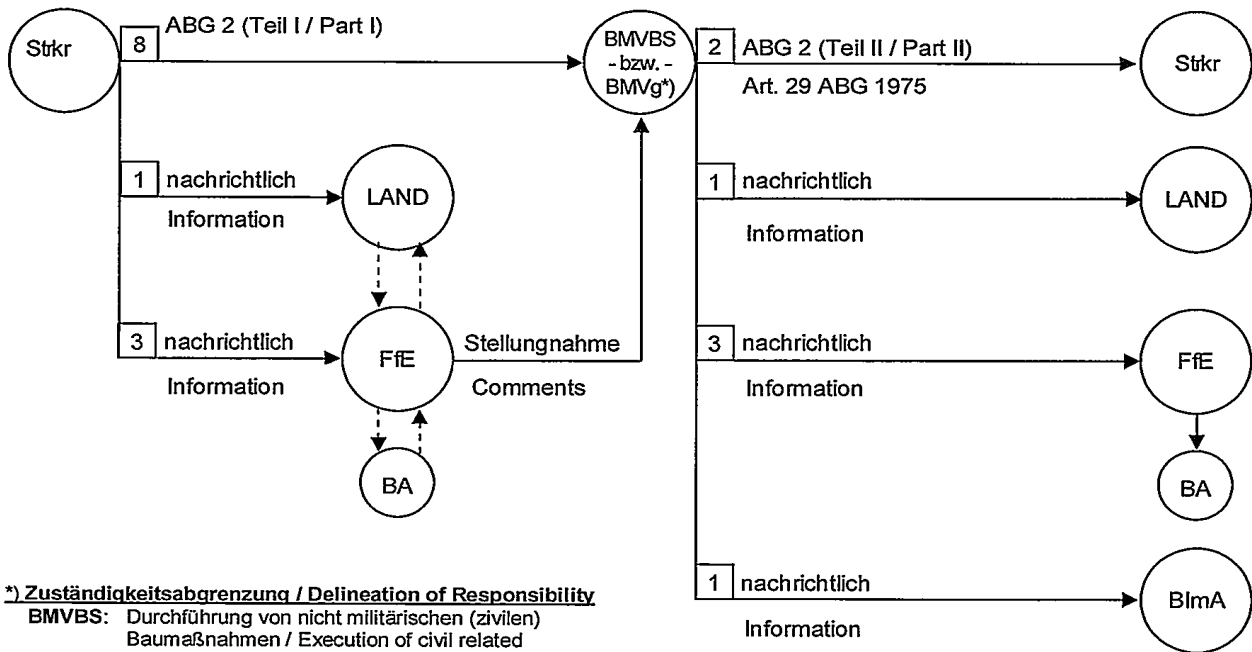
Strkr

8 ABG 2 (Teil I / Part I)

1 nachrichtlich
Information

LAND

3 nachrichtlich
Information

FfE

Stellungnahme
Comments

BA

BMVBS
- bzw. -
BMVg*)

2 ABG 2 (Teil II / Part II)
Art. 29 ABG 1975

Strkr

1 nachrichtlich
Information

LAND

3 nachrichtlich
Information

FfE

BA

1 nachrichtlich
Information

BImA

*) Zuständigkeitsabgrenzung / Delineation of Responsibility
BMVBS: Durchführung von nicht militärischen (zivilen) Baumaßnahmen / Execution of civil related